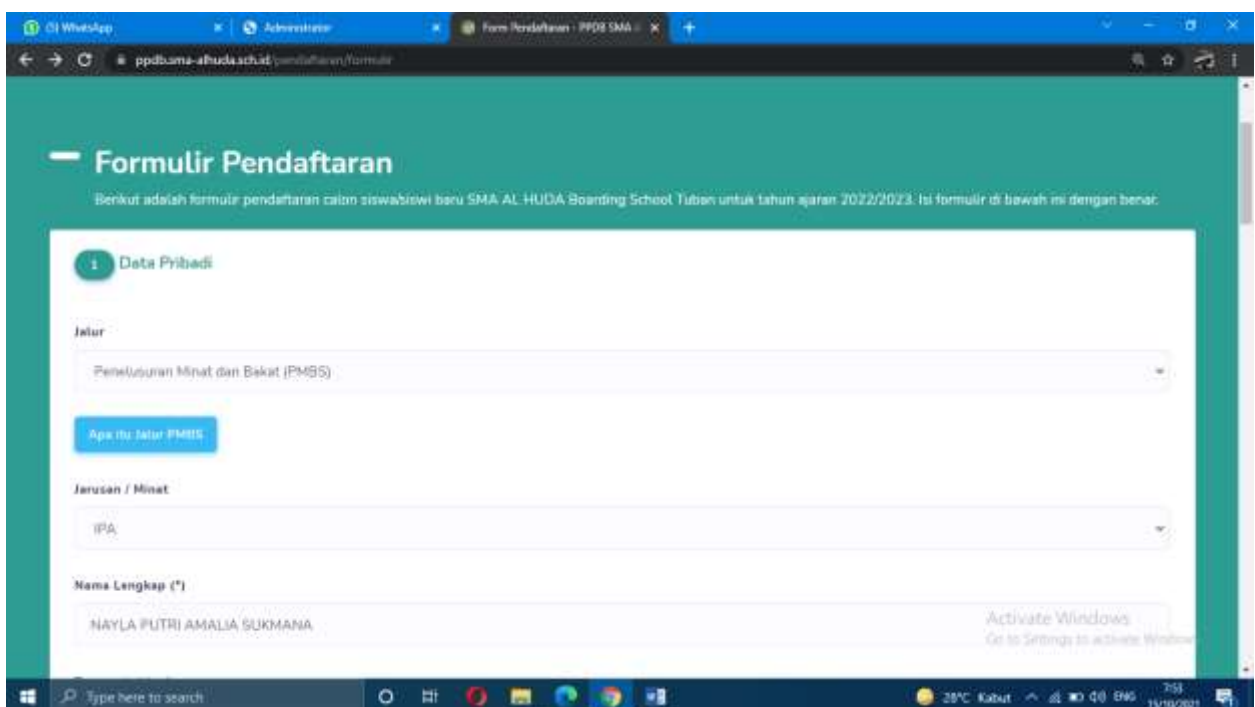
(3) WhatsApp
Administrator
Form Pendaftaran - PPDB SMA
ppdbsma-alhuda.sch.id/pendaftaran/formulir

Formulir Pendaftaran

Berikut adalah formulir pendaftaran calon siswa/siswi baru SMA AL HUDA Boarding School Tuban untuk tahun ajaran 2022/2023. Isi formulir di bawah ini dengan benar.

1 Data Pribadi

Jalur

Penelusuran Minat dan Bakat (PMBS)

Apa itu Jalur PMBS

Jurusan / Minat

IPA

Nama Lengkap (*)

NAYLA PUTRI AMALIA SUKMANA

Activate Windows
Go to Settings to activate Windows.

Type here to search
28°C Kabut ENG 7:58 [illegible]